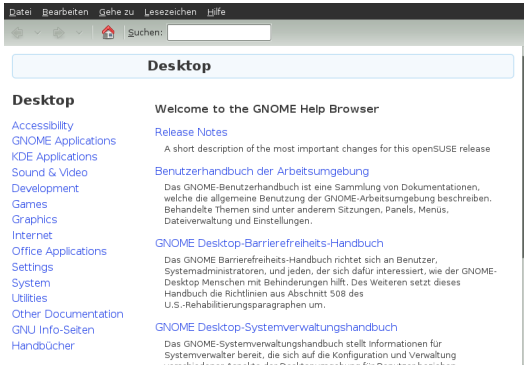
Datei Bearbeiten Gehe zu Lesezeichen Hilfe

Suchen:

Desktop

Desktop

Accessibility
GNOME Applications
KDE Applications
Sound & Video
Development
Games
Graphics
Internet
Office Applications
Settings
System
Utilities
Other Documentation
GNU Info-Seiten
Handbücher

Welcome to the GNOME Help Browser

Release Notes

A short description of the most important changes for this openSUSE release

Benutzerhandbuch der Arbeitsumgebung

Das GNOME-Benutzerhandbuch ist eine Sammlung von Dokumentationen, welche die allgemeine Benutzung der GNOME-Arbeitsumgebung beschreiben. Behandelte Themen sind unter anderem Sitzungen, Panels, Menüs, Dateiverwaltung und Einstellungen.

GNOME Desktop-Barrierefreiheits-Handbuch

Das GNOME Barrierefreiheits-Handbuch richtet sich an Benutzer, Systemadministratoren, und jeden, der sich dafür interessiert, wie der GNOME-Desktop Menschen mit Behinderungen hilft. Des Weiteren setzt dieses Handbuch die Richtlinien aus Abschnitt 508 des U.S.-Rehabilitierungsparagraphen um.

GNOME Desktop-Systemverwaltungshandbuch

Das GNOME-Systemverwaltungshandbuch stellt Informationen für Systemverwalter bereit, die sich auf die Konfiguration und Verwaltung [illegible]